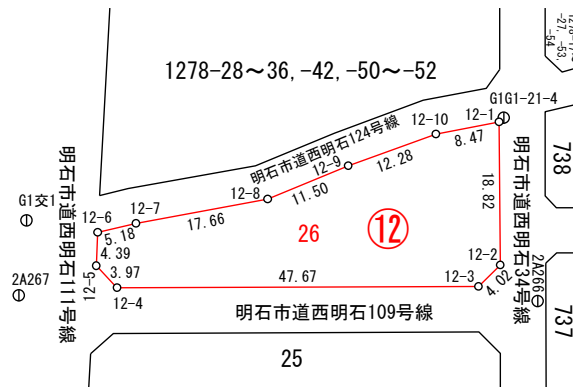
1278-28～36,-42,-50～-52

G1G1-21-4

明石市道西明石124号線

12-10
12-1
8.47
12-9
12.28
12-8
11.50
12-7
17.66
12-6
5.18
4.39
G1交1
明石市道西明石111号線
2A267
12-5
3.97
12-4
26
⑫
47.67
12-3
12-2
4.02
18.82
明石市道西明石34号線
2A266
738
737
明石市道西明石109号線
25
-54
-53,
-27,